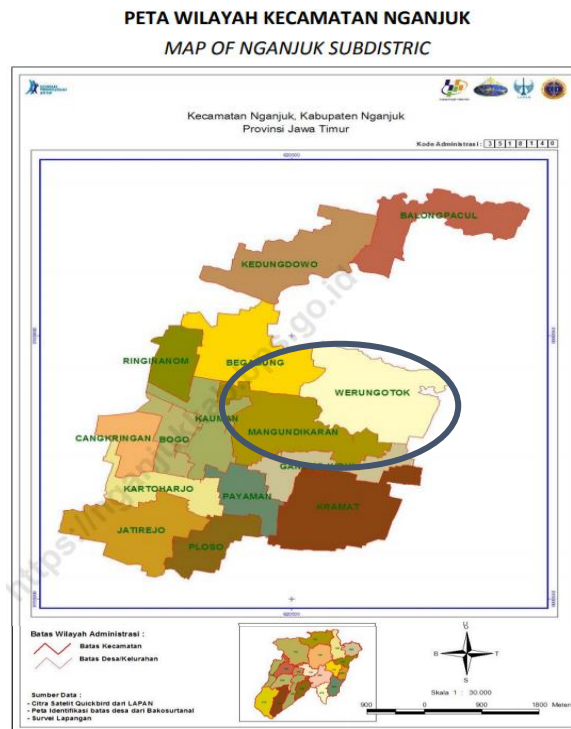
PETA WILAYAH KECAMATAN NGANJUK

MAP OF NGANJUK SUBDISTRIC

Kecamatan Nganjuk, Kabupaten Nganjuk
Provinsi Jawa Timur

Kode Administrasi : 3 5 1 8 1 4 0

BALONGPACUL

KEDUNGDOWO

RINGINANOM

BEGADUNG

WERUNGOTOK

KAUMAN

CANGKRINGAN

BOGO

MANGUNDIKARAN

GANUNG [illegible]

KARTOHARJO

PAYAMAN

KRAMAT

JATIREJO

PLOSO

https://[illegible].go.id

Batas Wilayah Administrasi :
Batas Kecamatan
Batas Desa/Kelurahan

Sumber Data :
- Citra Satelit Quickbird dari LAPAN
- Peta Identifikasi batas desa dari Bakosurtanal
- Survei Lapangan

U
B
T
S

Skala 1 : 30.000

900 0 900 1800 Meter